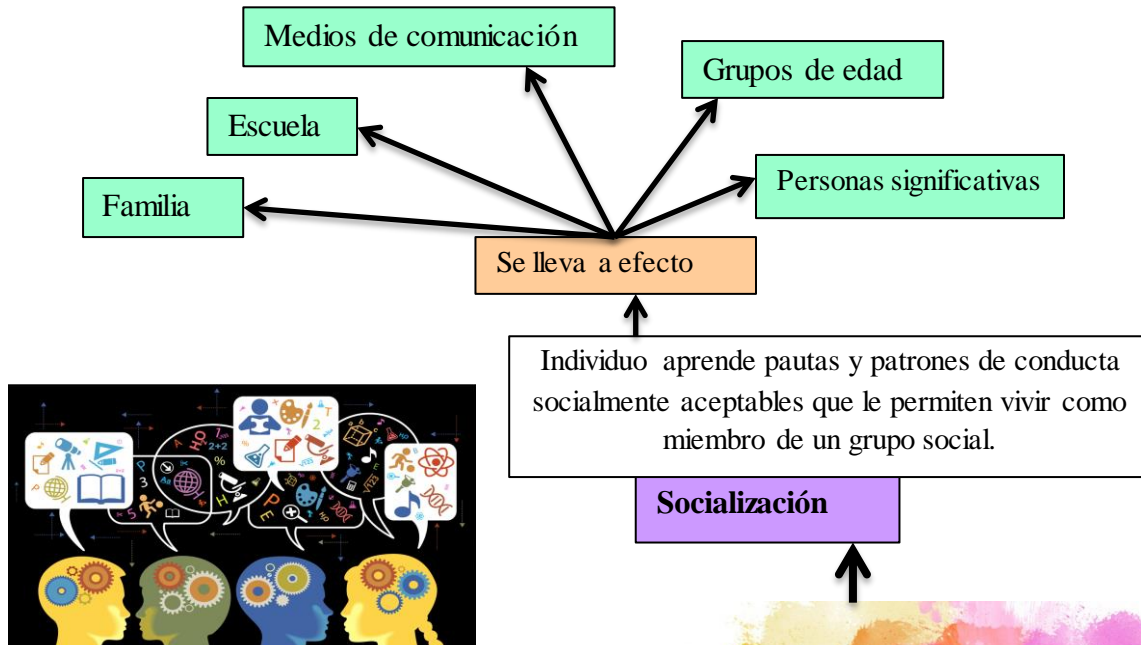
Medios de comunicación

Grupos de edad

Escuela

Personas significativas

Familia

Se lleva a efecto

Individuo aprende pautas y patrones de conducta socialmente aceptables que le permiten vivir como miembro de un grupo social.

Socialización